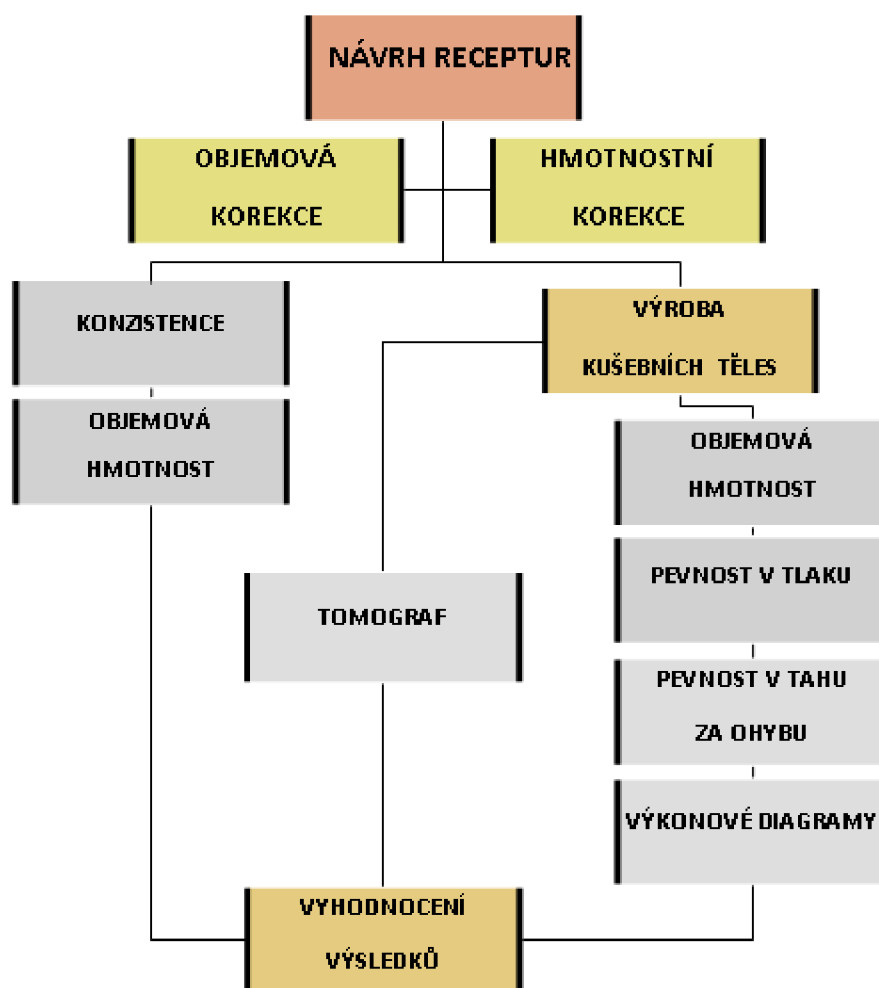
NÁVRH RECEPTUR

OBJEMOVÁ KOREKCE

HMOTNOSTNÍ KOREKCE

KONZISTENCE

OBJEMOVÁ HMOTNOST

VÝROBA KUŠEBNÍCH TĚLES

OBJEMOVÁ HMOTNOST

PEVNOST V TLAKU

TOMOGRAF

PEVNOST V TAHU ZA OHYBU

VÝKONOVÉ DIAGRAMY

VYHODNOCENÍ VÝSLEDKŮ